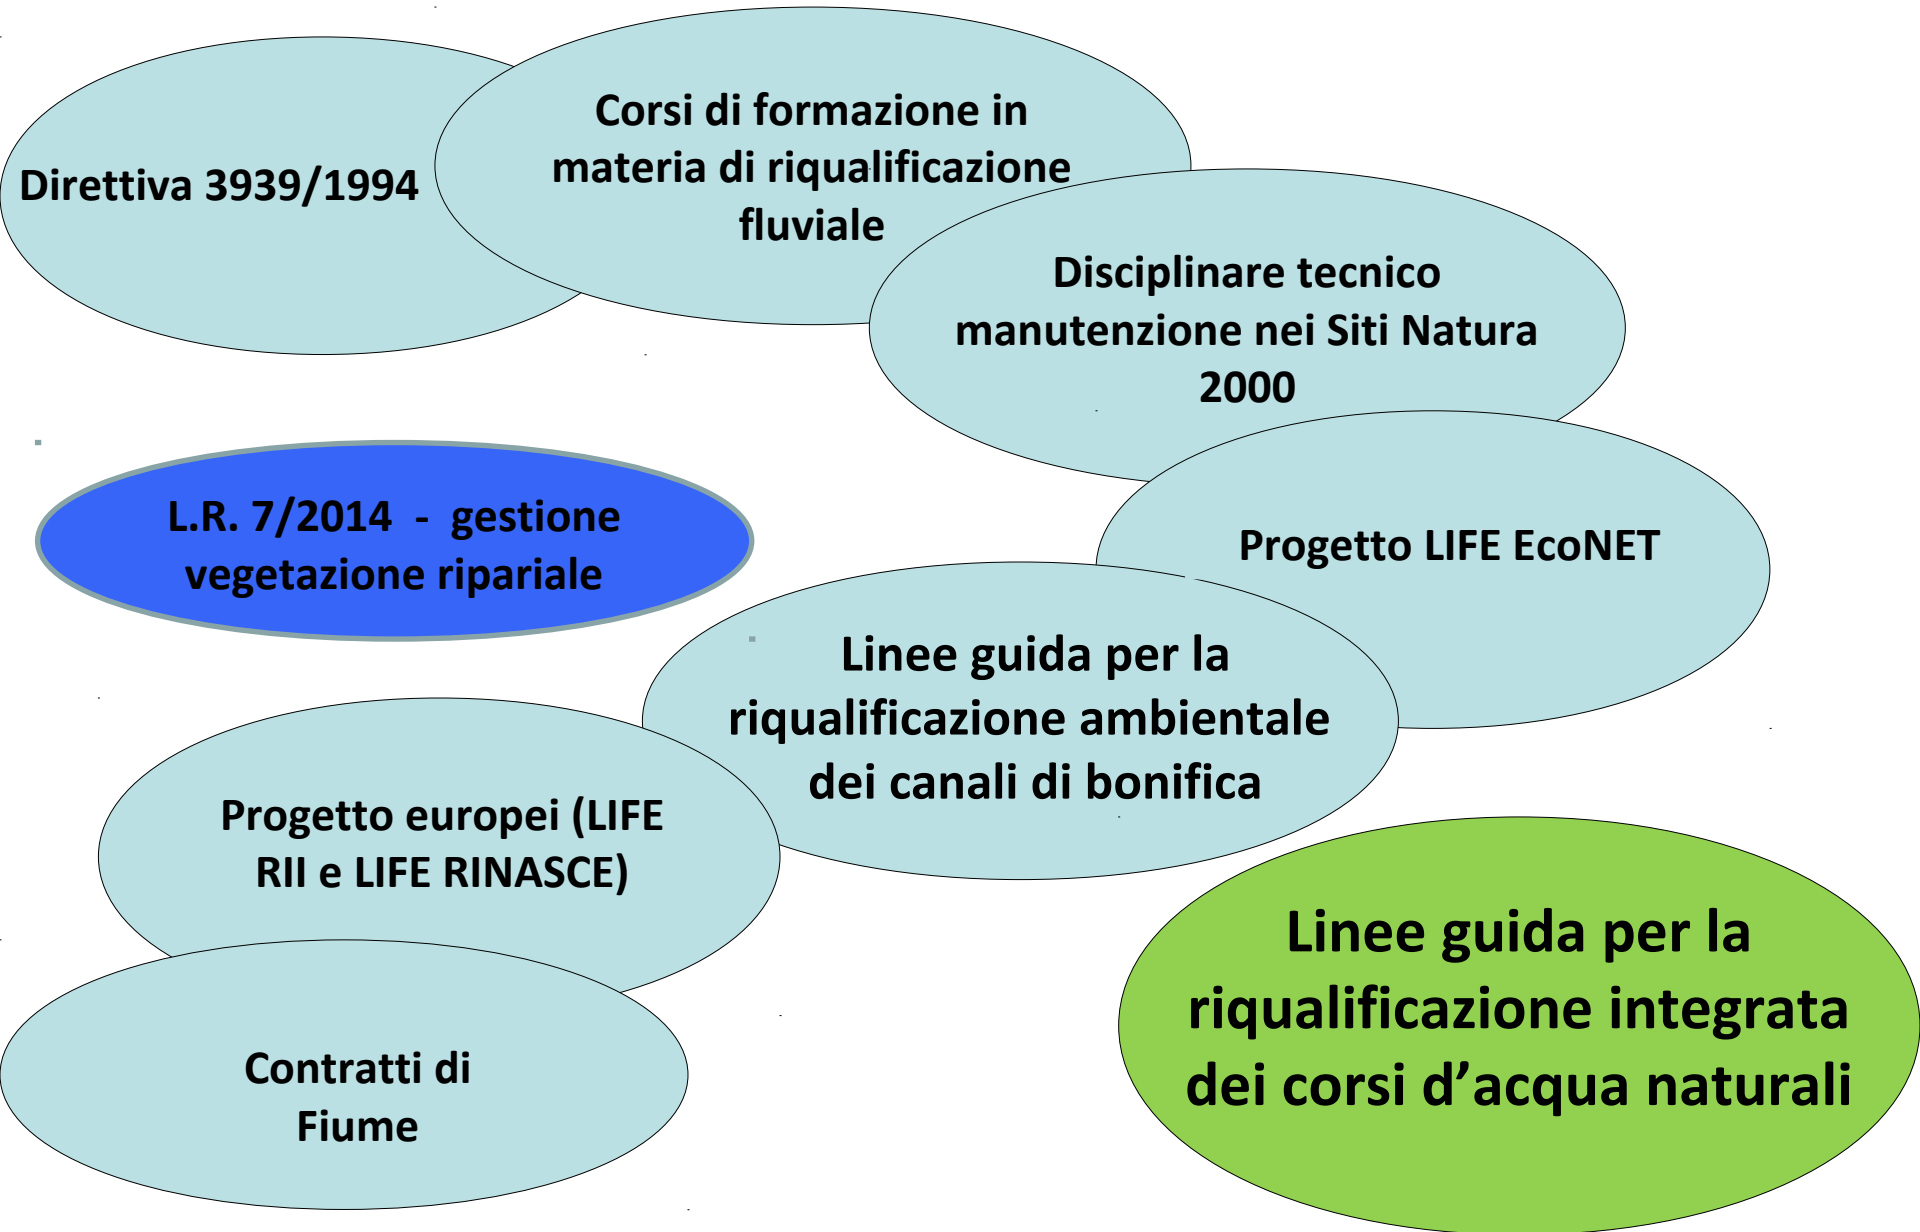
Direttiva 3939/1994

Corsi di formazione in materia di riqualificazione fluviale

Disciplinare tecnico manutenzione nei Siti Natura 2000

L.R. 7/2014 - gestione vegetazione ripariale

Progetto LIFE EcoNET

Linee guida per la riqualificazione ambientale dei canali di bonifica

Progetto europei (LIFE RII e LIFE RINASCE)

Contratti di Fiume

Linee guida per la riqualificazione integrata dei corsi d’acqua naturali